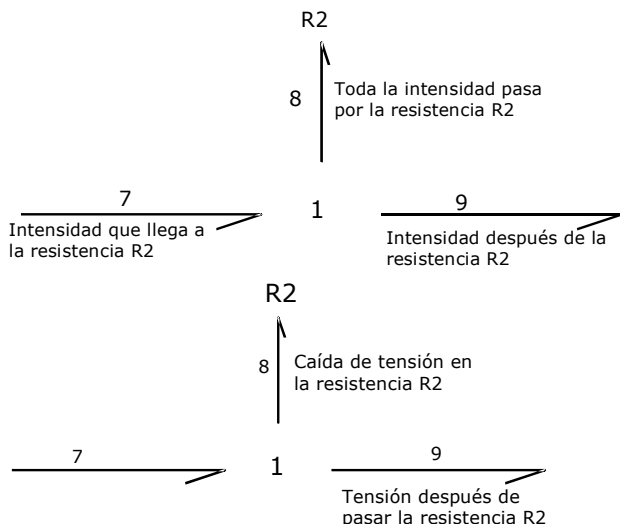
R2

8

Toda la intensidad pasa por la resistencia R2

7

Intensidad que llega a la resistencia R2

1

9

Intensidad después de la resistencia R2

R2

8

Caída de tensión en la resistencia R2

7

1

9

Tensión después de pasar la resistencia R2